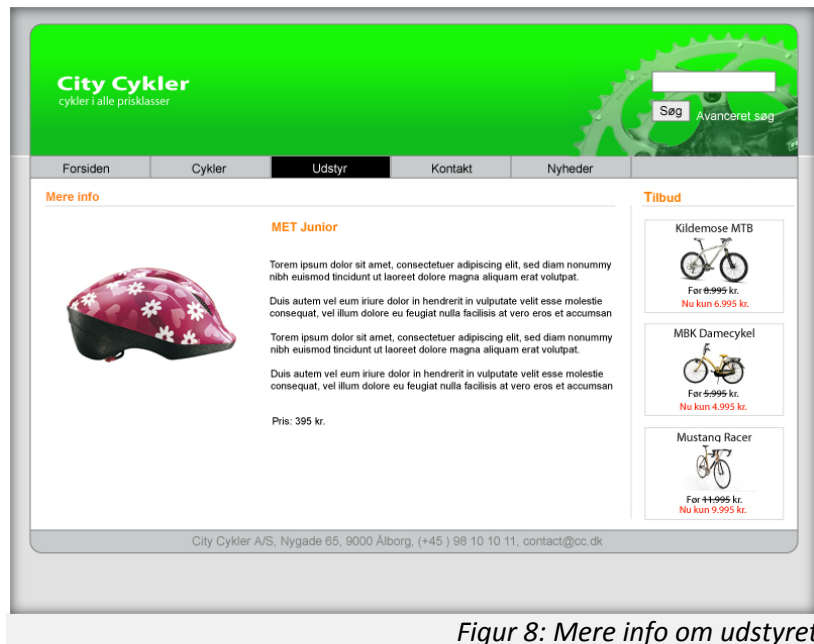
City Cykler
cykler i alle prisklasser

Søg Avanceret søg

Forsiden | Cykler | Udstyr | Kontakt | Nyheder

Mere info

MET Junior

Torem ipsum dolor sit amet, consectetuer adipiscing elit, sed diam nonummy nibh euismod tincidunt ut laoreet dolore magna aliquam erat volutpat.

Duis autem vel eum iriure dolor in hendrerit in vulputate velit esse molestie consequat, vel illum dolore eu feugiat nulla facilisis at vero eros et accumsan

Torem ipsum dolor sit amet, consectetuer adipiscing elit, sed diam nonummy nibh euismod tincidunt ut laoreet dolore magna aliquam erat volutpat.

Duis autem vel eum iriure dolor in hendrerit in vulputate velit esse molestie consequat, vel illum dolore eu feugiat nulla facilisis at vero eros et accumsan

Pris: 395 kr.

Tilbud

Kildemose MTB
Før 8.995 kr.
Nu kun 6.995 kr.

MBK Damecykel
Før 5.995 kr.
Nu kun 4.995 kr.

Mustang Racer
Før 11.995 kr.
Nu kun 9.995 kr.

City Cykler A/S, Nygade 65, 9000 Ålborg, (+45 ) 98 10 10 11, contact@cc.dk

Figur 8: Mere info om udstyret